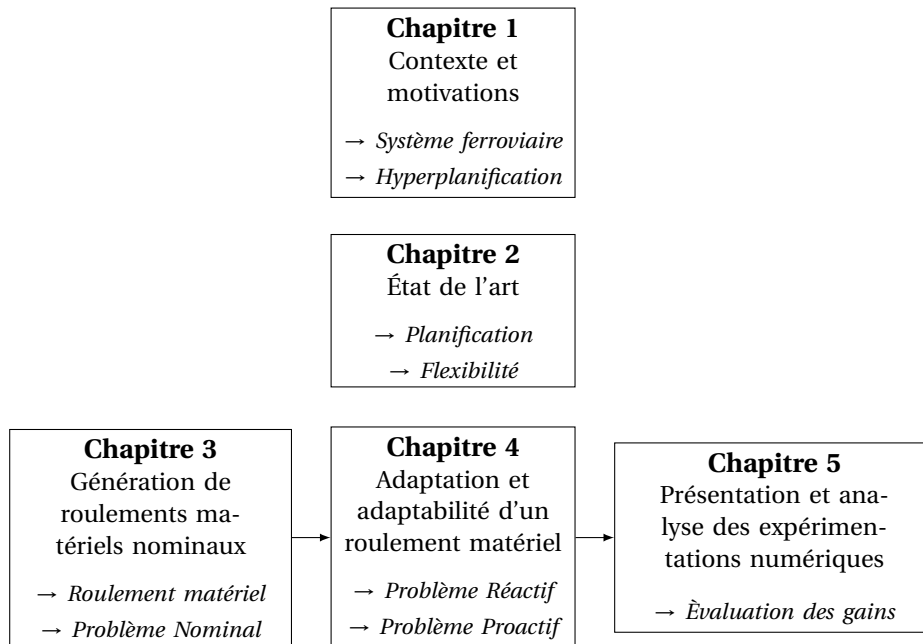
**Chapitre 1**
Contexte et motivations

→ *Système ferroviaire*
→ *Hyperplanification*

**Chapitre 2**
État de l'art

→ *Planification*
→ *Flexibilité*

**Chapitre 3**
Génération de roulements matériels nominaux

→ *Roulement matériel*
→ *Problème Nominal*

**Chapitre 4**
Adaptation et adaptabilité d'un roulement matériel

→ *Problème Réactif*
→ *Problème Proactif*

**Chapitre 5**
Présentation et analyse des expérimentations numériques

→ *Èvaluation des gains*